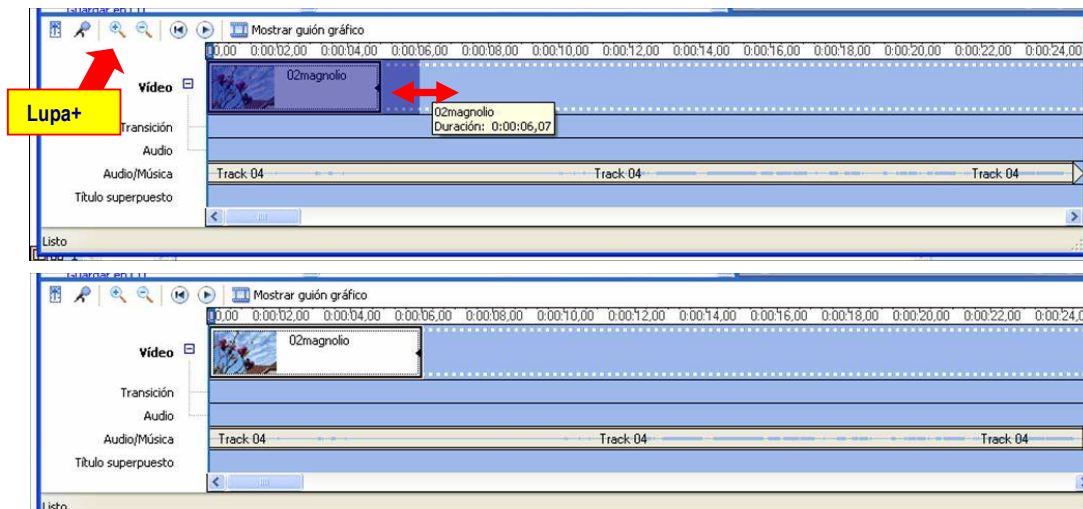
Mostrar guión gráfico

0,00 0:00:02,00 0:00:04,00 0:00:06,00 0:00:08,00 0:00:10,00 0:00:12,00 0:00:14,00 0:00:16,00 0:00:18,00 0:00:20,00 0:00:22,00 0:00:24,00

Vídeo

02magnolio

Lupa+

02magnolio
Duración: 0:00:06,07

Transición

Audio

Audio/Música

Track 04 Track 04 Track 04

Título superpuesto

Listo

Mostrar guión gráfico

0,00 0:00:02,00 0:00:04,00 0:00:06,00 0:00:08,00 0:00:10,00 0:00:12,00 0:00:14,00 0:00:16,00 0:00:18,00 0:00:20,00 0:00:22,00 0:00:24,0

Vídeo

02magnolio

Transición

Audio

Audio/Música

Track 04 Track 04 Track 04

Título superpuesto

Listo